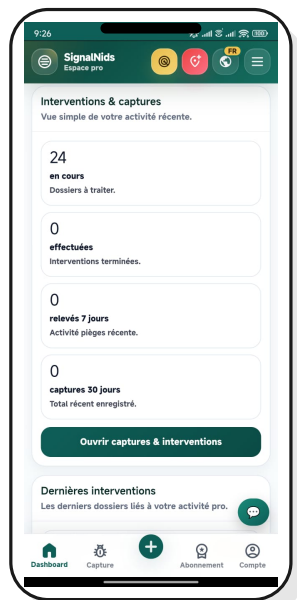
9:26

SignalNids
Espace pro

FR

Interventions & captures
Vue simple de votre activité récente.

24
en cours
Dossiers à traiter.

0
effectuées
Interventions terminées.

0
relevés 7 jours
Activité pièges récente.

0
captures 30 jours
Total récent enregistré.

Ouvrir captures & interventions

Dernières interventions
Les derniers dossiers liés à votre activité pro.

Dashboard
Capture
Abonnement
Compte